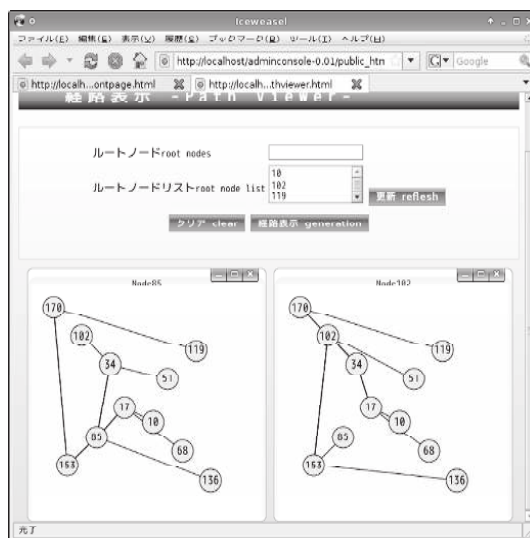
Iceweasel

ファイル(F) 編集(E) 表示(V) 履歴(S) ブックマーク(B) ツール(T) ヘルプ(H)

http://localhost/adminconsole-0.01/public_htm

Google

http://localh...ontpage.html

http://localh...thviewer.html

経路表示 -Path Viewer-

ルートノードroot nodes

ルートノードリストroot node list

10
102
119

更新 reflesh

クリア clear

経路表示 generation

Node85

170
102
34
119
51
17
10
85
68
153
136

Node102

170
102
34
119
51
17
10
85
68
153
136

完了